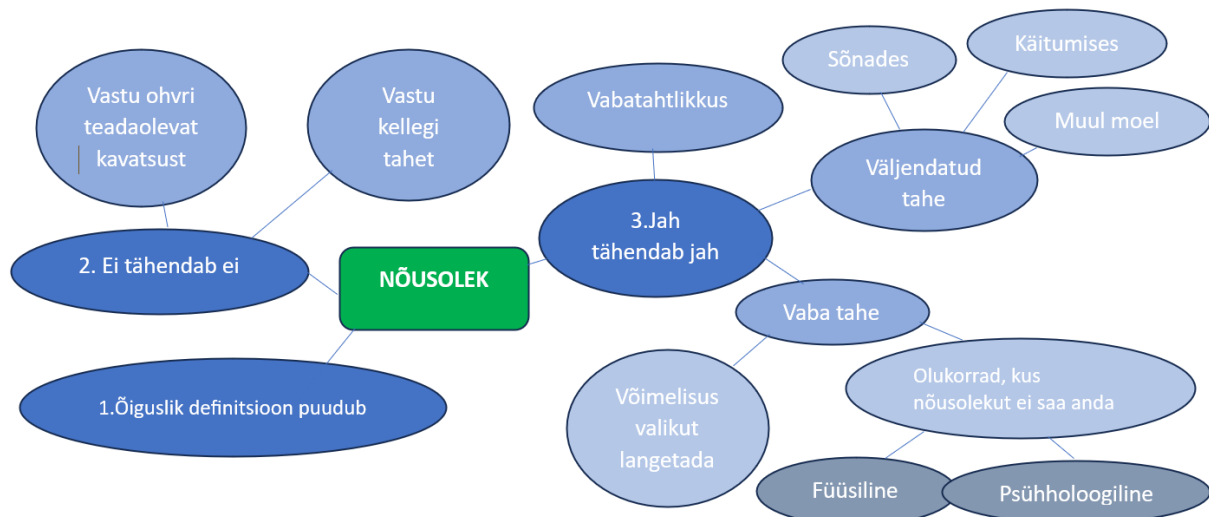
NÕUSOLEK

2. Ei tähendab ei

Vastu ohvri teadaolevat kavatsust

Vastu kellegi tahet

1.Õiguslik definitsioon puudub

3.Jah tähendab jah

Vabatahtlikkus

Väljendatud tahe

Sõnades

Käitumises

Muul moel

Vaba tahe

Võimelisus valikut langetada

Olukorrad, kus nõusolekut ei saa anda

Füüsiline

Psühholoogiline